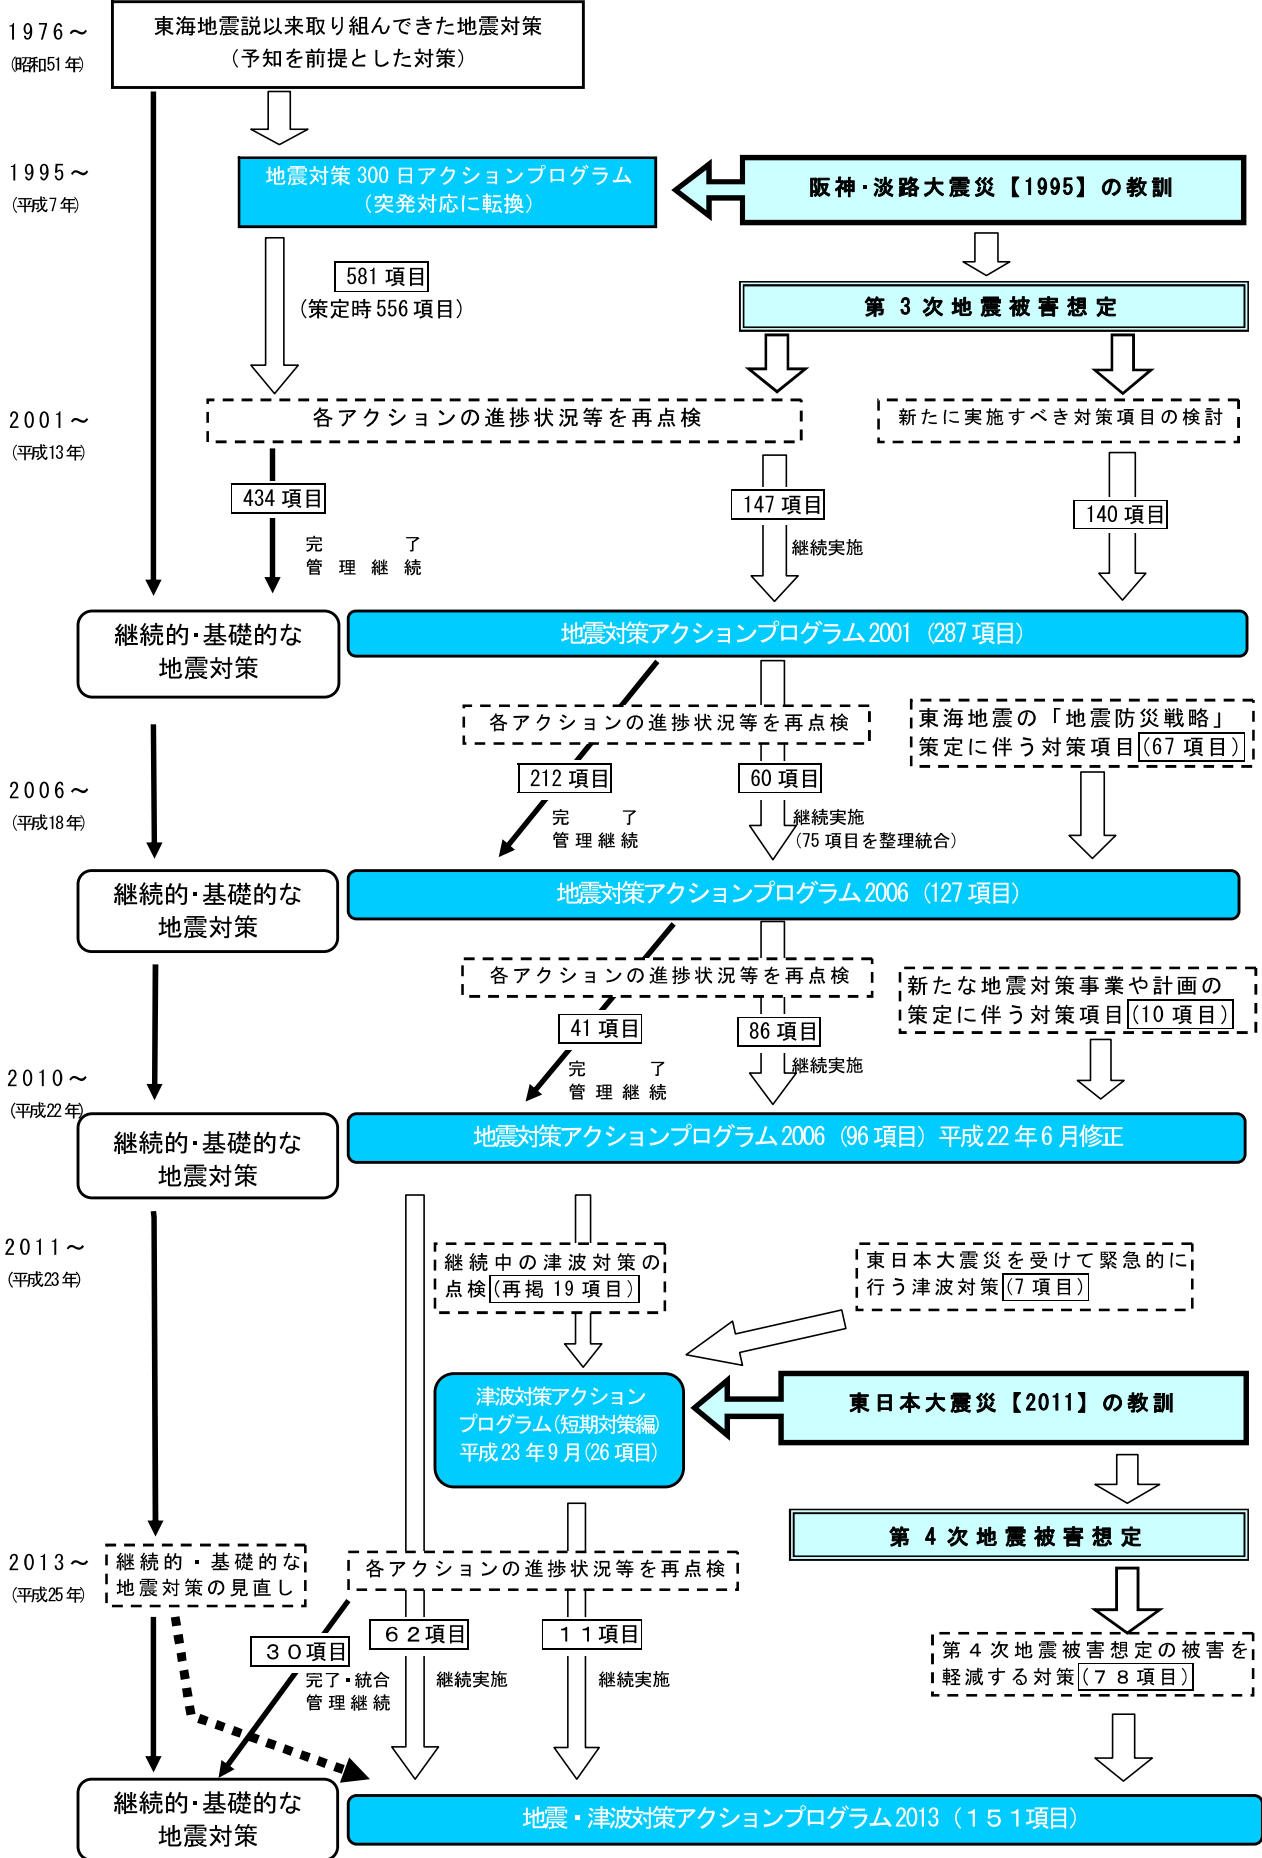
1976～
(昭和51年)

東海地震説以来取り組んできた地震対策
（予知を前提とした対策）

1995～
(平成7年)

地震対策300日アクションプログラム
（突発対応に転換）

阪神･淡路大震災【1995】の教訓

581項目
（策定時556項目）

第3次地震被害想定

2001～
(平成13年)

各アクションの進捗状況等を再点検

新たに実施すべき対策項目の検討

434項目

147項目

140項目

完了
管理継続

継続実施

継続的･基礎的な地震対策

地震対策アクションプログラム2001（287項目）

各アクションの進捗状況等を再点検

東海地震の「地震防災戦略」策定に伴う対策項目(67項目)

2006～
(平成18年)

212項目

60項目

完了
管理継続

継続実施
（75項目を整理統合）

継続的･基礎的な地震対策

地震対策アクションプログラム2006（127項目）

各アクションの進捗状況等を再点検

新たな地震対策事業や計画の策定に伴う対策項目(10項目)

41項目

86項目

完了
管理継続

継続実施

2010～
(平成22年)

継続的･基礎的な地震対策

地震対策アクションプログラム2006（96項目）平成22年6月修正

2011～
(平成23年)

継続中の津波対策の点検(再掲19項目)

東日本大震災を受けて緊急的に行う津波対策(7項目)

津波対策アクションプログラム(短期対策編)平成23年9月(26項目)

東日本大震災【2011】の教訓

第4次地震被害想定

2013～
(平成25年)

継続的・基礎的な地震対策の見直し

各アクションの進捗状況等を再点検

30項目

62項目

11項目

完了･統合
管理継続

継続実施

継続実施

第4次地震被害想定の被害を軽減する対策(78項目)

継続的･基礎的な地震対策

地震・津波対策アクションプログラム2013（151項目）